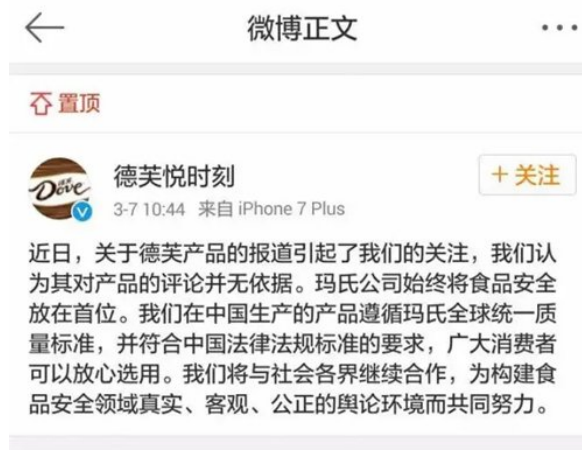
微博正文

置顶

德芙悦时刻
3-7 10:44 来自 iPhone 7 Plus

+ 关注

Dove

近日，关于德芙产品的报道引起了我们的关注，我们认为其对产品的评论并无依据。玛氏公司始终将食品安全放在首位。我们在中国生产的产品遵循玛氏全球统一质量标准，并符合中国法律法规标准的要求，广大消费者可以放心选用。我们将与社会各界继续合作，为构建食品安全领域真实、客观、公正的舆论环境而共同努力。